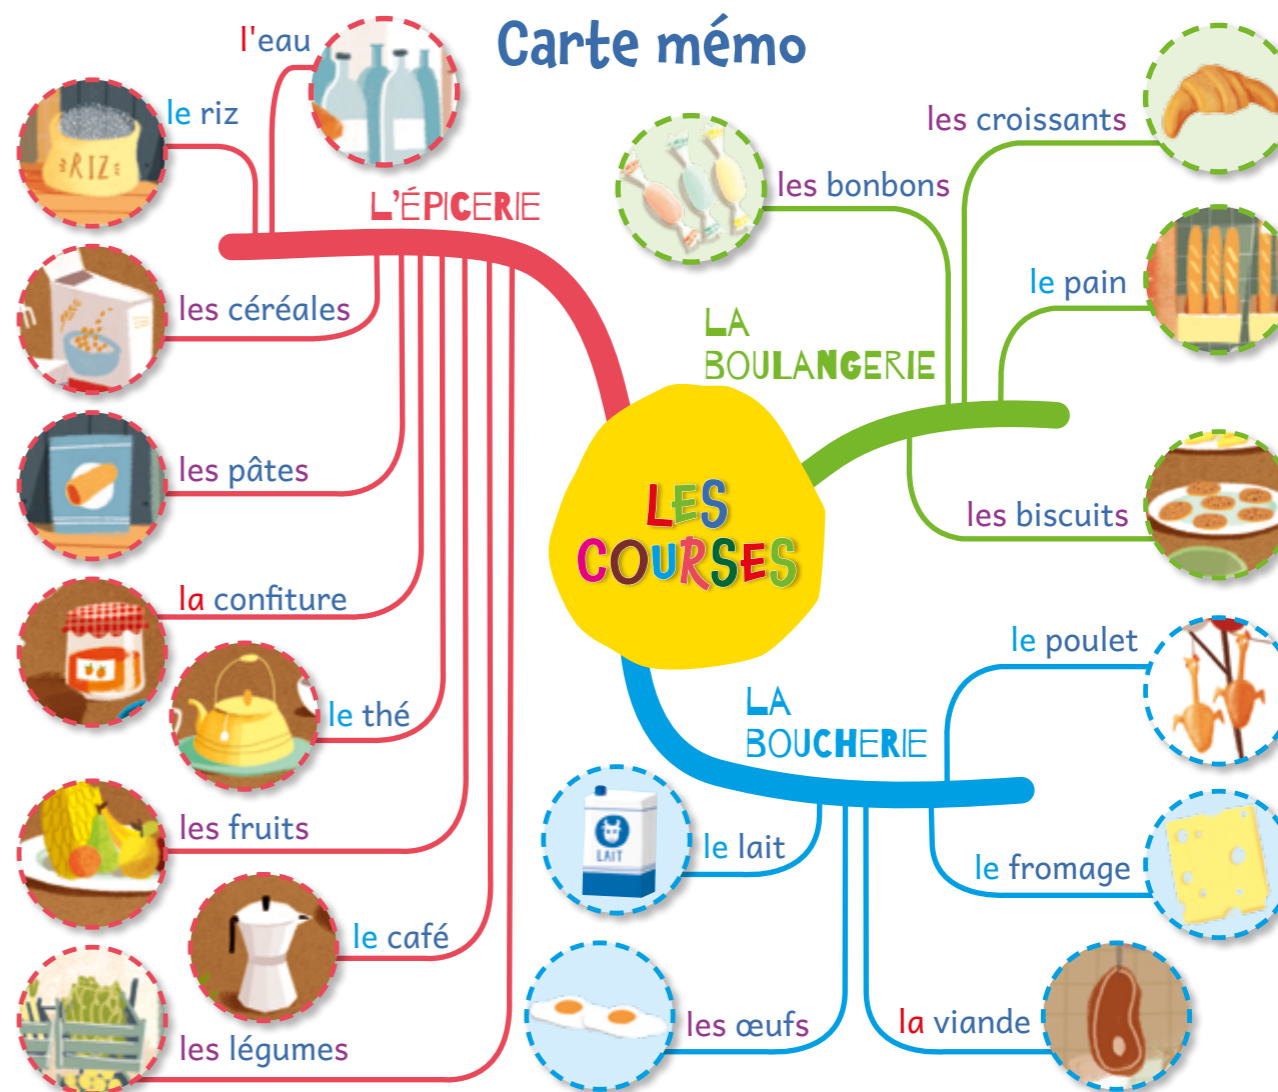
Carte mémo

LES COURSES

L'ÉPICERIE

l'eau

le riz

les céréales

les pâtes

la confiture

le thé

les fruits

le café

les légumes

LA BOULANGERIE

les bonbons

les croissants

le pain

les biscuits

LA BOUCHERIE

le poulet

le lait

le fromage

les œufs

la viande

RIZ

LAIT